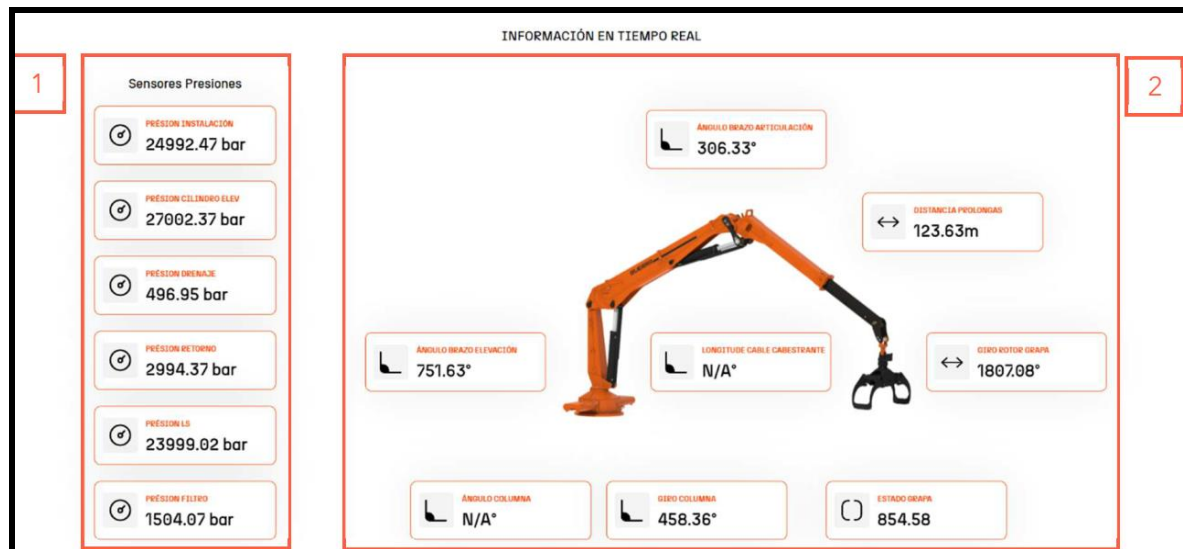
INFORMACIÓN EN TIEMPO REAL

1

Sensores Presiones

PRÉSION INSTALACIÓN
24992.47 bar

PRÉSION CILINDRO ELEV
27002.37 bar

PRÉSION DRENAJE
496.95 bar

PRÉSION RETORNO
2994.37 bar

PRÉSION LS
23999.02 bar

PRÉSION FILTRO
1504.07 bar

2

ÁNGULO BRAZO ARTICULACIÓN
306.33°

DISTANCIA PROLONGAS
123.63m

ÁNGULO BRAZO ELEVACIÓN
751.63°

LONGITUDE CABLE CABESTRANTE
N/A°

GIRO ROTOR GRAPA
1807.08°

ÁNGULO COLUMNA
N/A°

GIRO COLUMNA
458.36°

ESTADO GRAPA
854.58